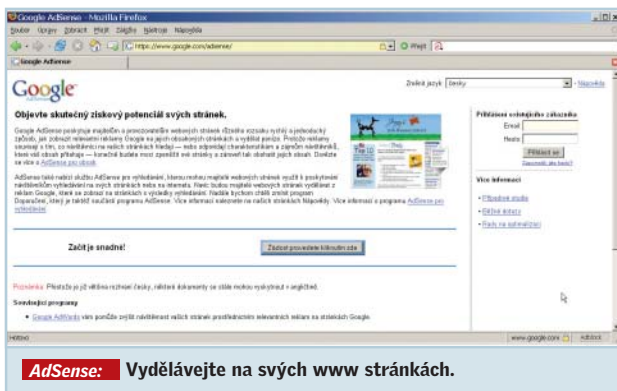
Google AdSense - Mozilla Firefox

Soubor Úpravy Zobrazit Přejít Záložky Nástroje Nápověda

https://www.google.com/adsense/

Přejít

Google AdSense

Google

Změnit jazyk: česky

Nápověda

Objevte skutečný ziskový potenciál svých stránek.

Google AdSense poskytuje majitelům a provozovatelům webových stránek řízeného rozsahu rychlý a jednoduchý způsob, jak zobrazit relevantní reklamy Google na jejich obsahových stránkách a vydělat peníze. Protože reklamy souvisejí s tím, co návštěvníci na vašich stránkách hledají — nebo odpovídají charakteristikám a zájmům návštěvníků, které váš obsah přitahuje — konečně budete moci zpeněžit své stránky a zároveň tak obohatit jejich obsah. Dozvíte se více o AdSense pro obsah.

AdSense také nabízí službu AdSense pro vyhledávání, kterou mohou majitelé webových stránek využít k poskytování návštěvníkům vyhledávání na svých stránkách nebo na internetu. Navíc budou majitelé webových stránek vydělávat z reklam Google, které se zobrazí na stránkách s výsledky vyhledávání. Nabídněte bychom chtěli zmínit program Doporučení, který je taktéž součástí programu AdSense. Více informací naleznete na našich stránkách Nápovědy. Více informací o programu AdSense pro vyhledávání

Začít je snadné!

Zde klikněte, chcete-li se přihlásit

Přihlášení stávajícího zákazníka

Email:

Heslo:

Přihlásit se

Zapomněli jste heslo?

Více informací

Případové studie

Běžné dotazy

Rady na optimalizaci

Poznámka: Přestože již většina rozhraní česky, některé dokumenty se stále mohou vyskytovat v angličtině.

Související programy

Google AdWords vám pomůže zvýšit návštěvnost vašich stránek prostřednictvím relevantních reklam na stránkách Google.

Hotovo

www.google.com

Adblock

AdSense: Vydělávejte na svých www stránkách.